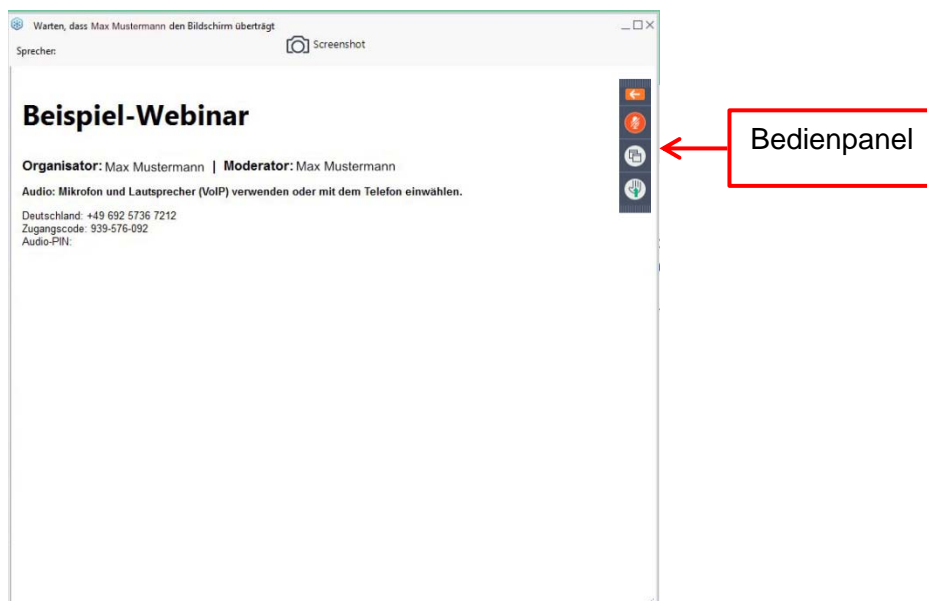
Warten, dass Max Mustermann den Bildschirm überträgt

Sprecher:

Screenshot

Beispiel-Webinar

Organisator: Max Mustermann | Moderator: Max Mustermann

Audio: Mikrofon und Lautsprecher (VoIP) verwenden oder mit dem Telefon einwählen.

Deutschland: +49 692 5736 7212
Zugangscode: 939-576-092
Audio-PIN:

Bedienpanel